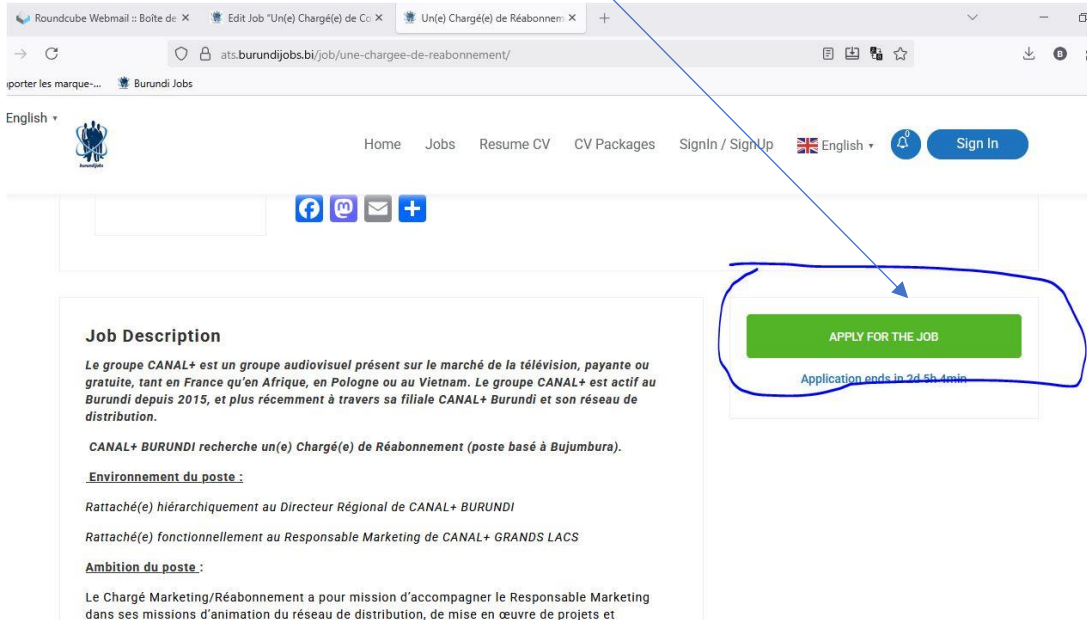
Roundcube Webmail :: Boîte de ×   Edit Job "Un(e) Chargé(e) de Co ×   Un(e) Chargé(e) de Réabonnem ×   +

ats.burundijobs.bi/job/une-chargee-de-reabonnement/

porter les marque-...   Burundi Jobs

English

Home   Jobs   Resume CV   CV Packages   SignIn / SignUp   English   0   Sign In

Job Description

Le groupe CANAL+ est un groupe audiovisuel présent sur le marché de la télévision, payante ou gratuite, tant en France qu'en Afrique, en Pologne ou au Vietnam. Le groupe CANAL+ est actif au Burundi depuis 2015, et plus récemment à travers sa filiale CANAL+ Burundi et son réseau de distribution.

CANAL+ BURUNDI recherche un(e) Chargé(e) de Réabonnement (poste basé à Bujumbura).

Environnement du poste :

Rattaché(e) hiérarchiquement au Directeur Régional de CANAL+ BURUNDI

Rattaché(e) fonctionnellement au Responsable Marketing de CANAL+ GRANDS LACS

Ambition du poste :

Le Chargé Marketing/Réabonnement a pour mission d'accompagner le Responsable Marketing dans ses missions d'animation du réseau de distribution, de mise en œuvre de projets et

APPLY FOR THE JOB

Application ends in 2d 5h 4min